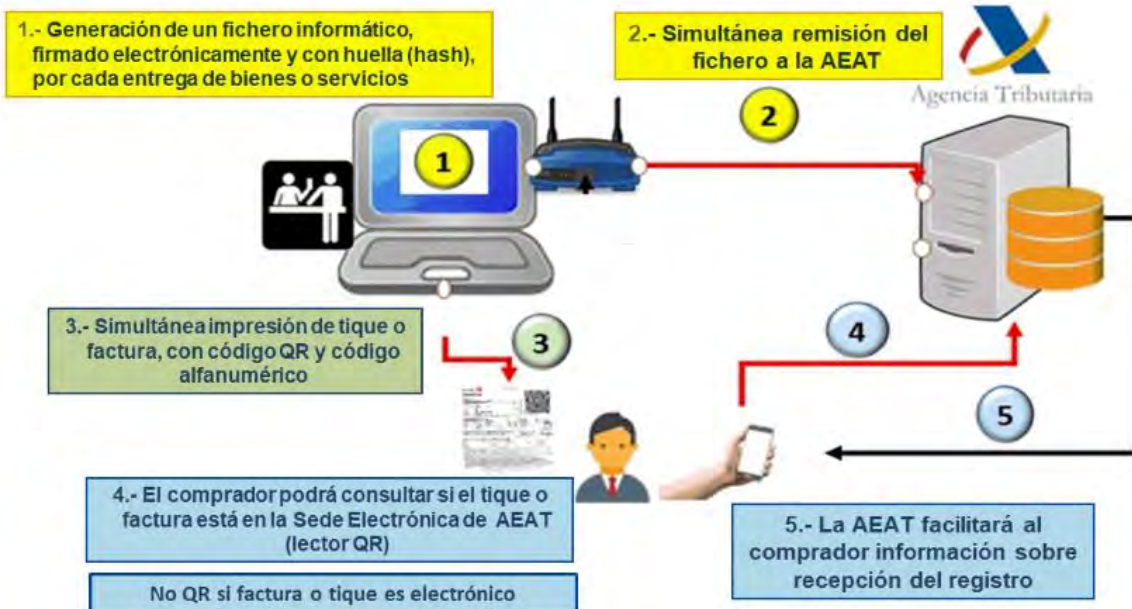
1.- Generación de un fichero informático, firmado electrónicamente y con huella (hash), por cada entrega de bienes o servicios

2.- Simultánea remisión del fichero a la AEAT

Agencia Tributaria

1

2

3.- Simultánea impresión de tique o factura, con código QR y código alfanumérico

3

4

5

4.- El comprador podrá consultar si el tique o factura está en la Sede Electrónica de AEAT (lector QR)

5.- La AEAT facilitará al comprador información sobre recepción del registro

No QR si factura o tique es electrónico